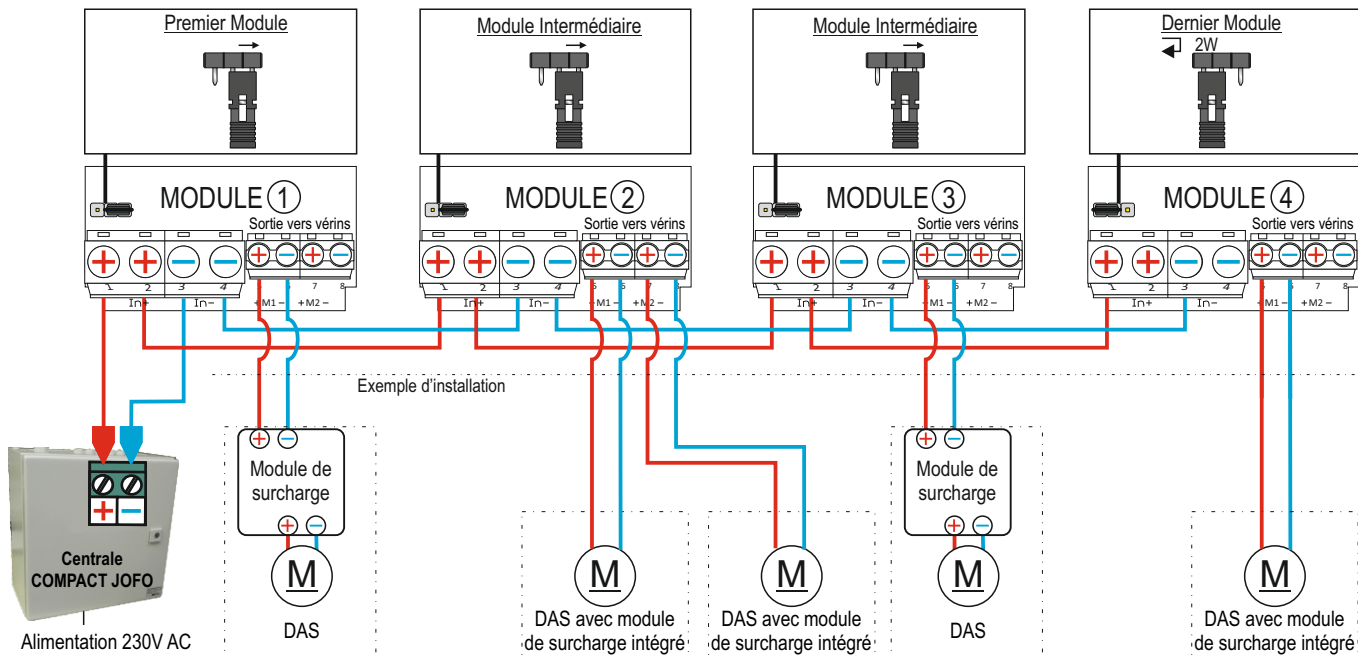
Premier Module

Module Intermédiaire

Module Intermédiaire

Dernier Module

2W

MODULE ①
Sortie vers vérins
1 2 3 4
In+ In−
5 6 7 8
+M1 − +M2 −

MODULE ②
Sortie vers vérins
1 2 3 4
In+ In−
5 6 7 8
+M1 − +M2 −

MODULE ③
Sortie vers vérins
1 2 3 4
In+ In−
5 6 7 8
+M1 − +M2 −

MODULE ④
Sortie vers vérins
1 2 3 4
In+ In−
5 6 7 8
+M1 − +M2 −

Exemple d'installation

Centrale
COMPACT JOFO

Alimentation 230V AC

Module de surcharge

M

DAS

M

DAS avec module de surcharge intégré

M

DAS avec module de surcharge intégré

Module de surcharge

M

DAS

M

DAS avec module de surcharge intégré